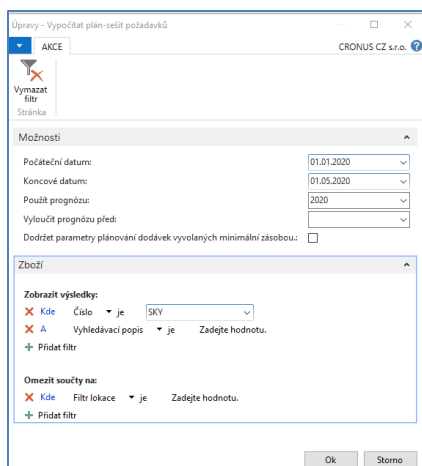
Úpravy - Vypočítat plán-sešit požadavků

AKCE

CRONUS CZ s.r.o.

Vymazat filtr

Stránka

Možnosti

Počáteční datum: 01.01.2020

Koncové datum: 01.05.2020

Použít prognózu: 2020

Vyloučit prognózu před:

Dodržet parametry plánování dodávek vyvolaných minimální zásobou.:

Zboží

Zobrazit výsledky:

Kde Číslo je SKY

A Vyhledávací popis je Zadejte hodnotu.

Přidat filtr

Omezit součty na:

Kde Filtr lokace je Zadejte hodnotu.

Přidat filtr

Ok

Storno